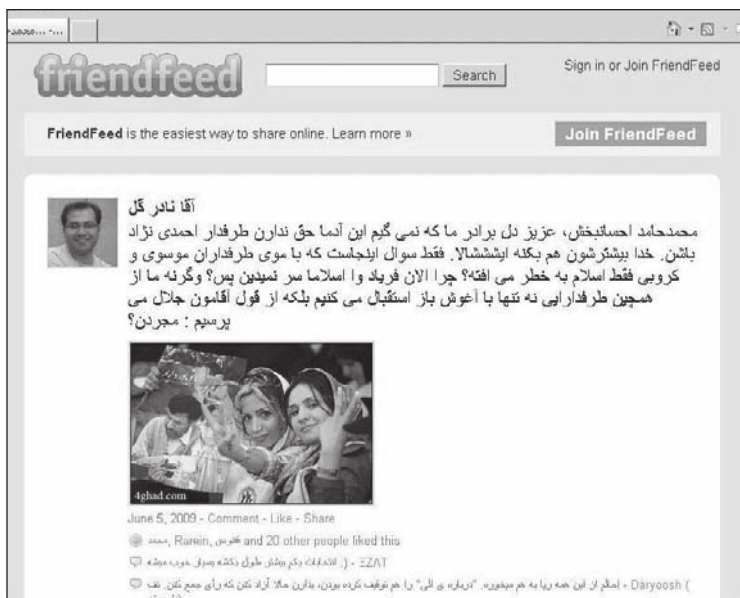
friendfeed

Search

Sign in or Join FriendFeed

FriendFeed is the easiest way to share online. Learn more »

Join FriendFeed

آقا نادر گل

محمدحامد احسانبخش، عزیز دل برادر ما که نمی گیم این آدما حق ندارن طرفدار احمدی نژاد باشن. خدا بیشترشون هم بکنه ایششالا. فقط سوال اینجاست که با موی طرفداران موسوی و کروبی فقط اسلام به خطر می افته؟ چرا الان فریاد وا اسلاما سر نمیدین پس؟ وگرنه ما از همچین طرفدارایی نه تنها با آغوش باز استقبال می کنیم بلکه از قول آقامون جلال می پرسیم : مجردن؟

4ghad.com

June 5, 2009 - Comment - Like - Share

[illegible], Rarein, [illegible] and 20 other people liked this

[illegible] - EZAT

Daryoosh - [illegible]